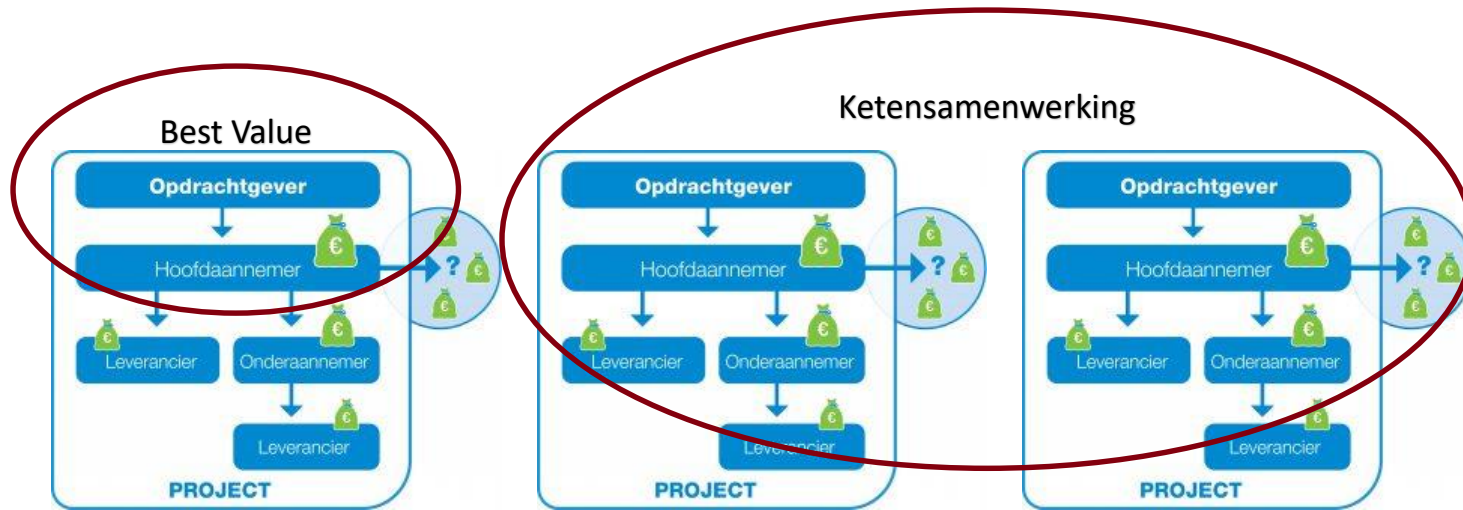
Best Value

Ketensamenwerking

Opdrachtgever
Hoofdaannemer
€
€
?
€
€
€
Leverancier
€
Onderaannemer
€
Leverancier
PROJECT

Opdrachtgever
Hoofdaannemer
€
€
?
€
€
€
Leverancier
€
Onderaannemer
€
Leverancier
PROJECT

Opdrachtgever
Hoofdaannemer
€
€
?
€
€
€
Leverancier
€
Onderaannemer
€
Leverancier
PROJECT